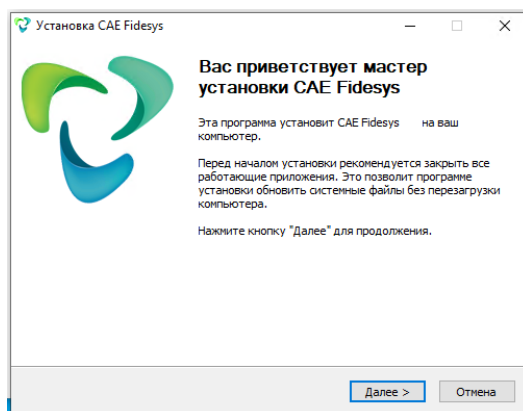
Установка CAE Fidesys

Вас приветствует мастер установки CAE Fidesys

Эта программа установит CAE Fidesys на ваш компьютер.

Перед началом установки рекомендуется закрыть все работающие приложения. Это позволит программе установки обновить системные файлы без перезагрузки компьютера.

Нажмите кнопку "Далее" для продолжения.

Далее >

Отмена